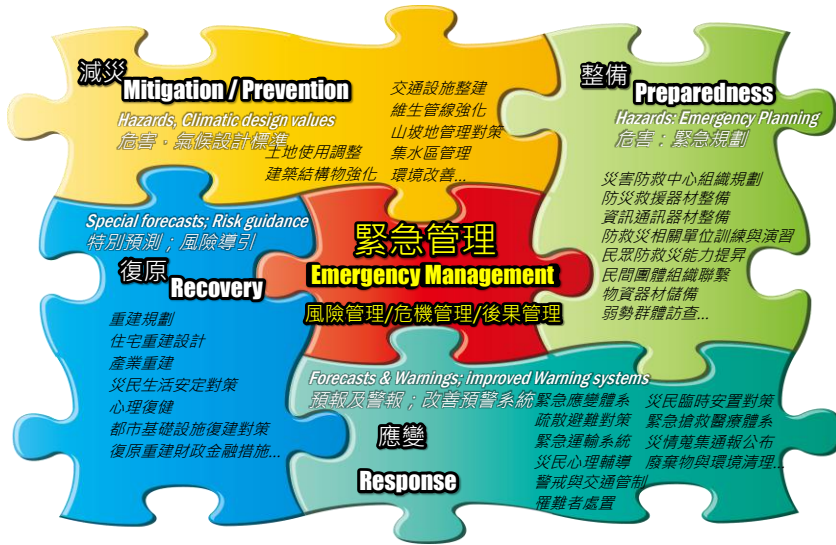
減災 Mitigation / Prevention

Hazards, Climatic design values
危害：氣候設計標準

土地使用調整
建築結構物強化

交通設施整建
維生管線強化
山坡地管理對策
集水區管理
環境改善...

整備 Preparedness

Hazards: Emergency Planning
危害：緊急規劃

災害防救中心組織規劃
防災救援器材整備
資訊通訊器材整備
防救災相關單位訓練與演習
民眾防救災能力提昇
民間團體組織聯繫
物資器材儲備
弱勢群體訪查...

Special forecasts; Risk guidance
特別預測；風險導引

復原 Recovery

重建規劃
住宅重建設計
產業重建
災民生活安定對策
心理復健
都市基礎設施復建對策
復原重建財政金融措施...

緊急管理
Emergency Management
風險管理/危機管理/後果管理

Forecasts & Warnings; improved Warning systems
預報及警報；改善預警系統

應變 Response

緊急應變體系
疏散避難對策
緊急運輸系統
災民心理輔導
警戒與交通管制
罹難者處置

災民臨時安置對策
緊急搶救醫療體系
災情蒐集通報公布
廢棄物與環境清理...